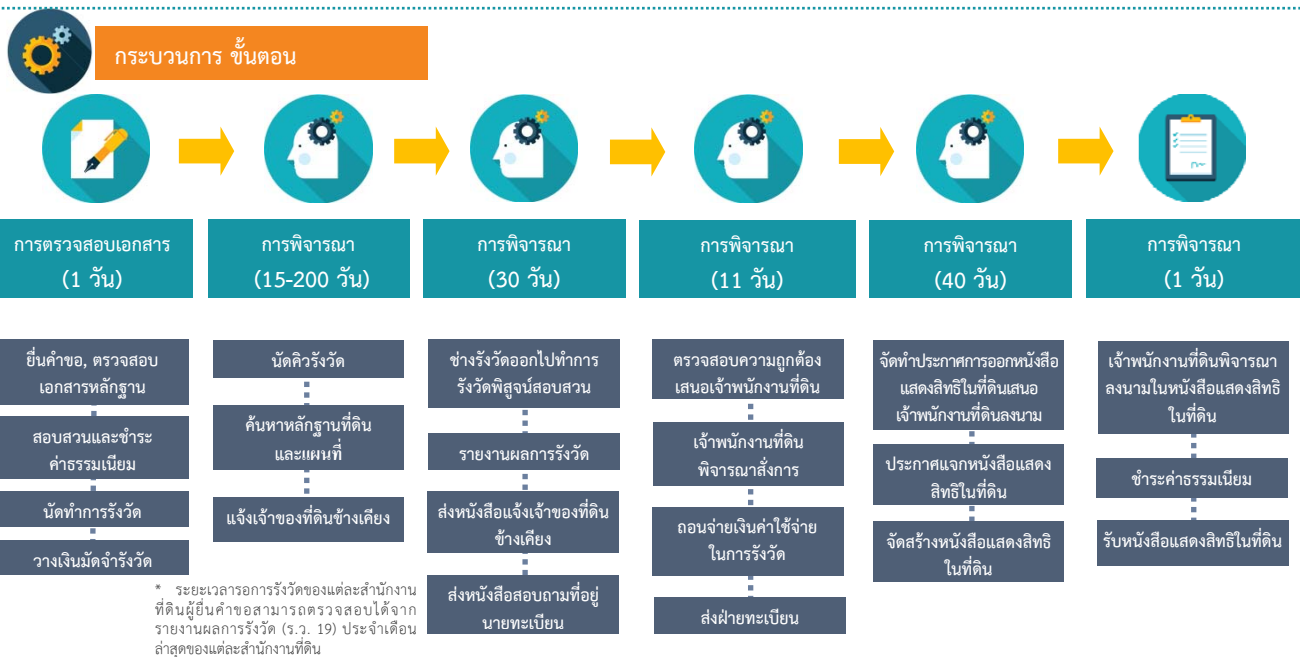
กระบวนการ ขั้นตอน

การตรวจสอบเอกสาร
(1 วัน)

ยื่นคำขอ, ตรวจสอบเอกสารหลักฐาน

สอบสวนและชำระค่าธรรมเนียม

นัดทำการรังวัด

วางเงินมัดจำรังวัด

การพิจารณา
(15-200 วัน)

นัดคิวรังวัด

ค้นหาหลักฐานที่ดินและแผนที่

แจ้งเจ้าของที่ดินข้างเคียง

การพิจารณา
(30 วัน)

ช่างรังวัดออกไปทำการรังวัดพิสูจน์สอบสวน

รายงานผลการรังวัด

ส่งหนังสือแจ้งเจ้าของที่ดินข้างเคียง

ส่งหนังสือสอบถามที่อยู่นายทะเบียน

การพิจารณา
(11 วัน)

ตรวจสอบความถูกต้องเสนอเจ้าพนักงานที่ดิน

เจ้าพนักงานที่ดินพิจารณาสั่งการ

ถอนจ่ายเงินค่าใช้จ่ายในการรังวัด

ส่งฝ่ายทะเบียน

การพิจารณา
(40 วัน)

จัดทำประกาศการออกหนังสือแสดงสิทธิในที่ดินเสนอเจ้าพนักงานที่ดินลงนาม

ประกาศแจกหนังสือแสดงสิทธิในที่ดิน

จัดสร้างหนังสือแสดงสิทธิในที่ดิน

การพิจารณา
(1 วัน)

เจ้าพนักงานที่ดินพิจารณาลงนามในหนังสือแสดงสิทธิในที่ดิน

ชำระค่าธรรมเนียม

รับหนังสือแสดงสิทธิในที่ดิน

* ระยะเวลาการรังวัดของแต่ละสำนักงานที่ดินผู้ยื่นคำขอสามารถตรวจสอบได้จากรายงานผลการรังวัด (ร.ว. 19) ประจำเดือนล่าสุดของแต่ละสำนักงานที่ดิน